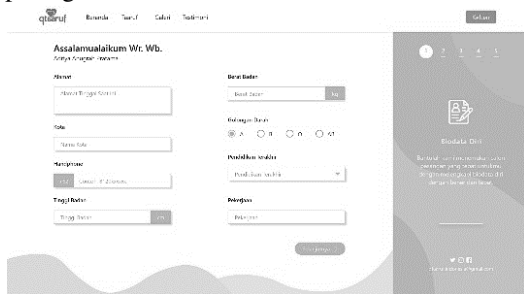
qtaaruf Beranda Taaruf Cari Testimoni Keluar

Assalamualaikum Wr. Wb.
Aditya Anugrah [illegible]

Alamat
Alamat Tinggal Sekarang

Kota
Nama Kota

Handphone
+62 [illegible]

Tinggi Badan
Tinggi Badan cm

Berat Badan
Berat Badan kg

Golongan Darah
A B O AB

Pendidikan terakhir
Pendidikan terakhir

Pekerjaan
Pekerjaan

Selanjutnya

1 2 3 4 5

Biodata Diri
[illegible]

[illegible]